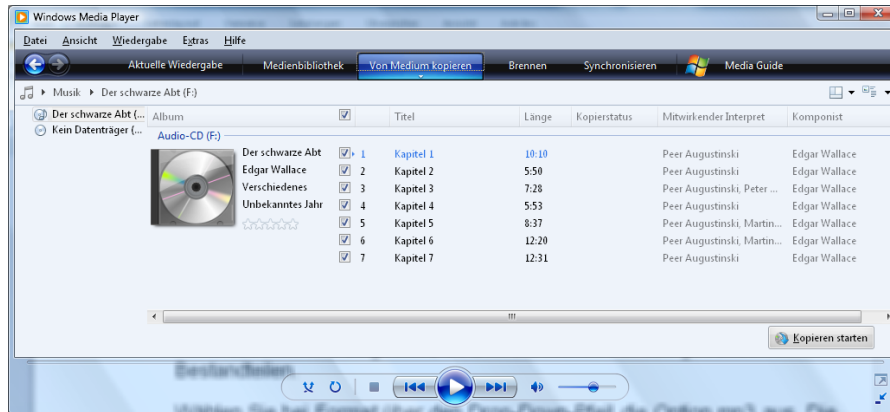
Windows Media Player

Datei Ansicht Wiedergabe Extras Hilfe

Aktuelle Wiedergabe Medienbibliothek Von Medium kopieren Brennen Synchronisieren Media Guide

Musik ▸ Der schwarze Abt (F:)

Der schwarze Abt (...
Kein Datenträger (...

| Album | | | Titel | Länge | Kopierstatus | Mitwirkender Interpret | Komponist |
|---|---|---|---|---|---|---|---|
| Audio-CD (F:) | | | | | | | |
| Der schwarze Abt | ☑ | 1 | Kapitel 1 | 10:10 | | Peer Augustinski | Edgar Wallace |
| Edgar Wallace | ☑ | 2 | Kapitel 2 | 5:50 | | Peer Augustinski | Edgar Wallace |
| Verschiedenes | ☑ | 3 | Kapitel 3 | 7:28 | | Peer Augustinski, Peter ... | Edgar Wallace |
| Unbekanntes Jahr | ☑ | 4 | Kapitel 4 | 5:53 | | Peer Augustinski | Edgar Wallace |
| | ☑ | 5 | Kapitel 5 | 8:37 | | Peer Augustinski, Martin... | Edgar Wallace |
| | ☑ | 6 | Kapitel 6 | 12:20 | | Peer Augustinski, Martin... | Edgar Wallace |
| | ☑ | 7 | Kapitel 7 | 12:31 | | Peer Augustinski | Edgar Wallace |

Kopieren starten

Bestandteilen

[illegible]